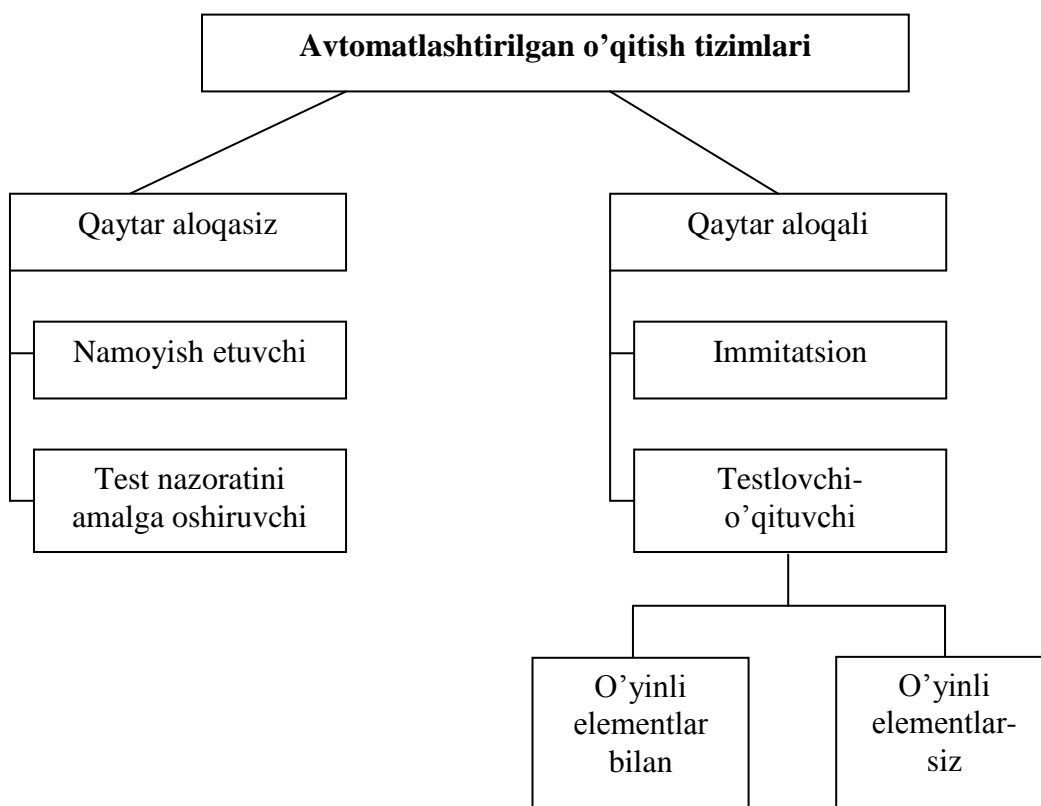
Avtomatlashtirilgan o’qitish tizimlari

Qaytar aloqasiz

Namoyish etuvchi

Test nazoratini amalga oshiruvchi

Qaytar aloqali

Immitatsion

Testlovchi-o’qituvchi

O’yinli elementlar bilan

O’yinli elementlarsiz